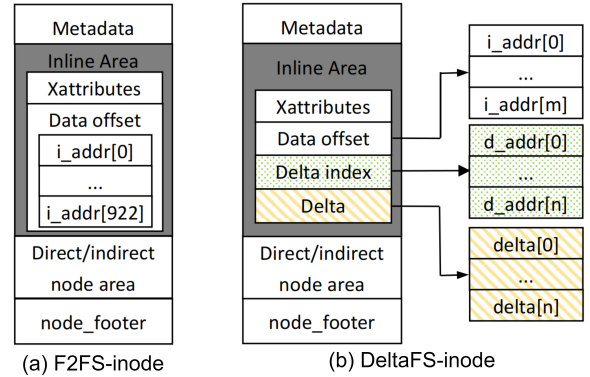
Metadata
Inline Area
Xattributes
Data offset
i_addr[0]
...
i_addr[922]
Direct/indirect node area
node_footer
(a) F2FS-inode

Metadata
Inline Area
Xattributes
Data offset
Delta index
Delta
Direct/indirect node area
node_footer

i_addr[0]
...
i_addr[m]

d_addr[0]
...
d_addr[n]

delta[0]
...
delta[n]
(b) DeltaFS-inode